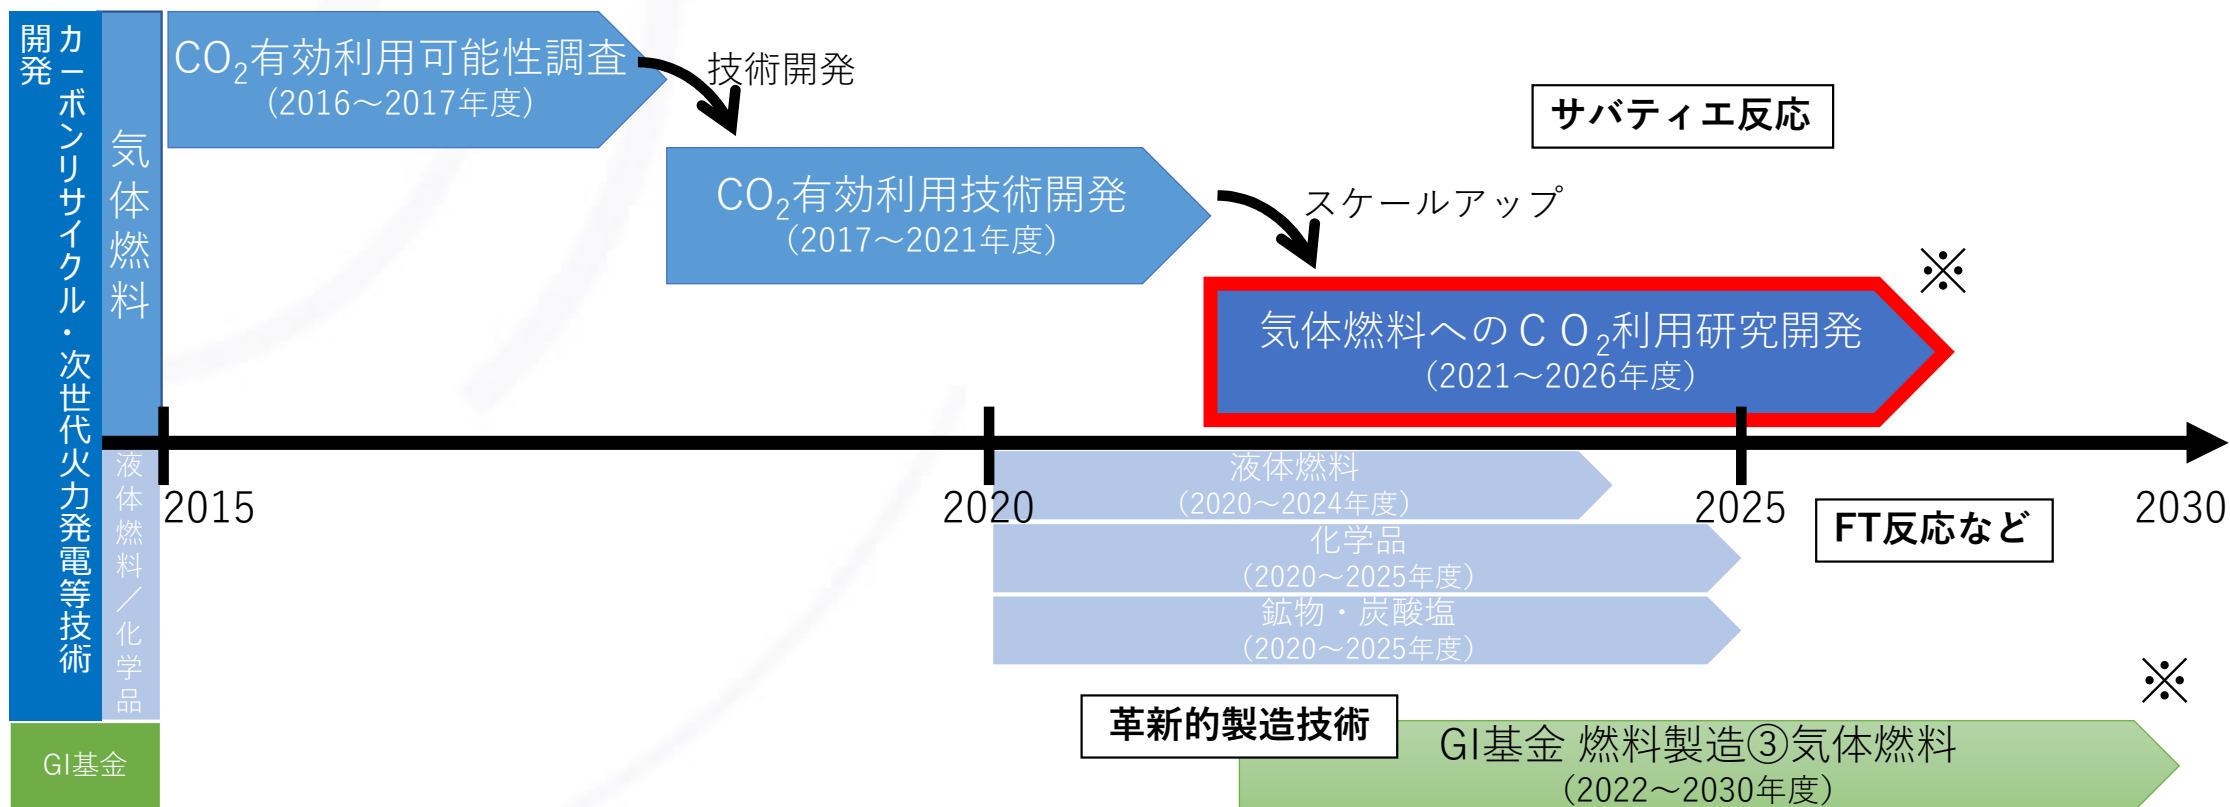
カーボンリサイクル・次世代火力発電等技術開発

気体燃料

$CO_2$有効利用可能性調査
(2016～2017年度)

技術開発

サバティエ反応

$CO_2$有効利用技術開発
(2017～2021年度)

スケールアップ

※

気体燃料へのＣＯ$_2$利用研究開発
(2021～2026年度)

液体燃料／化学品

2015

2020

2025

2030

液体燃料
(2020～2024年度)

FT反応など

化学品
(2020～2025年度)

鉱物・炭酸塩
(2020～2025年度)

※

革新的製造技術

GI基金

GI基金 燃料製造③気体燃料
(2022～2030年度)